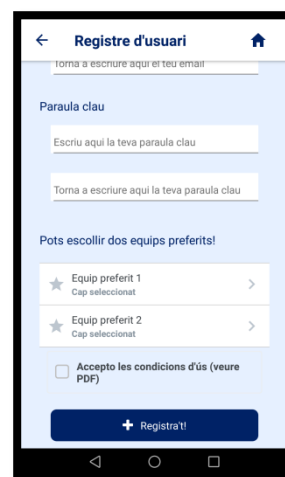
Registre d'usuari

Torna a escriure aquí el teu email

Paraula clau

Escriu aquí la teva paraula clau

Torna a escriure aquí la teva paraula clau

Pots escollir dos equips preferits!

Equip preferit 1
Cap seleccionat

Equip preferit 2
Cap seleccionat

Accepto les condicions d'ús (veure PDF)

Registra't!